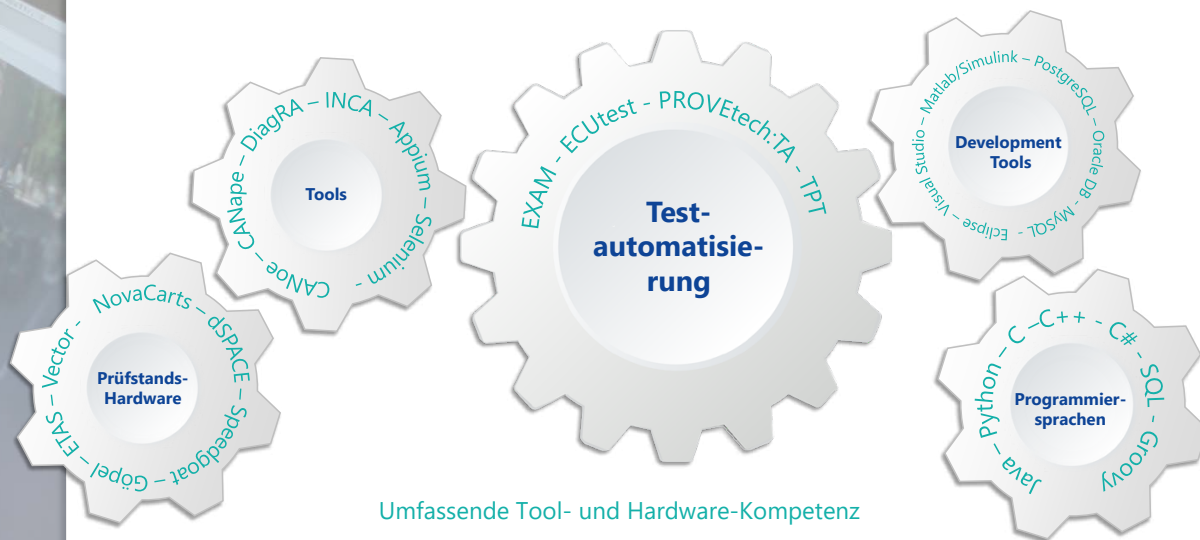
CANoe – CANape – DiagRA – INCA – Appium – Selenium -

Tools

EXAM - ECUtest - PROVEtech:TA - TPT

Test-automatisierung

Visual Studio – Matlab/Simulink – PostgreSQL – Oracle DB - MySQL - Eclipse -

Development Tools

ETAS - Vector - NovaCarts - dSPACE - Speedgoat - Göpel -

Prüfstands-Hardware

Java – Python – C – C++ - C# - SQL - Groovy

Programmier-sprachen

Umfassende Tool- und Hardware-Kompetenz